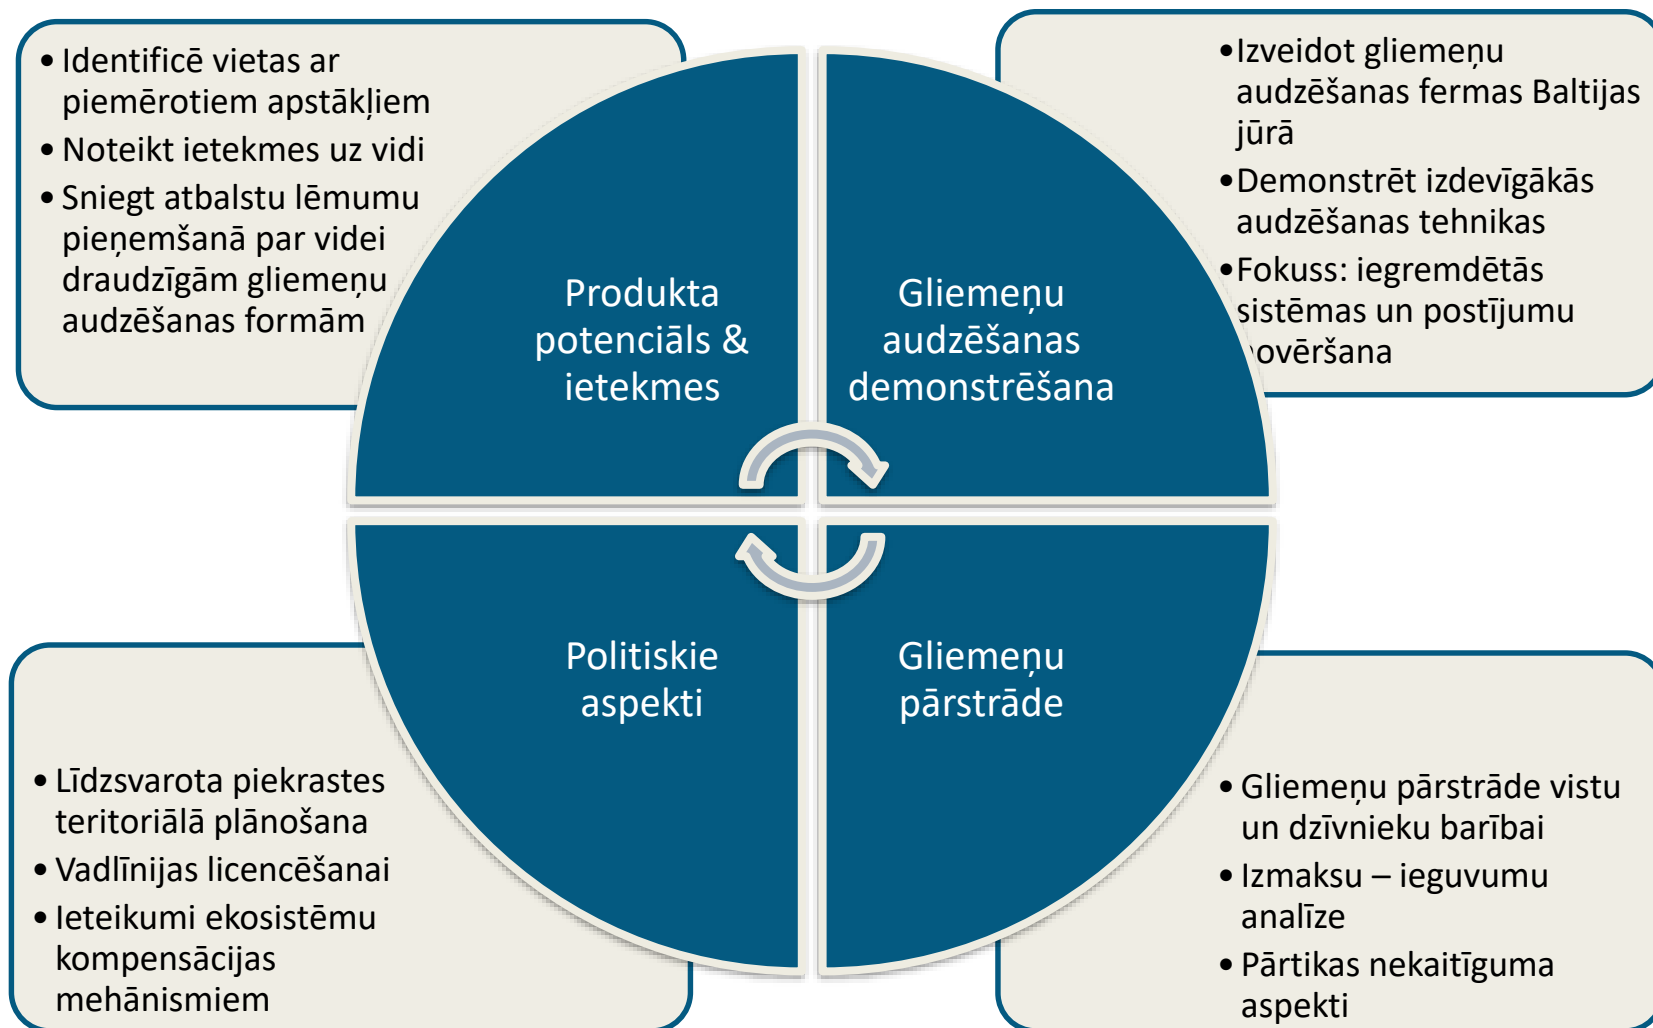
• Identificē vietas ar piemērotiem apstākļiem
• Noteikt ietekmes uz vidi
• Sniegt atbalstu lēmumu pieņemšanā par videi draudzīgām gliemeņu audzēšanas formām

• Izveidot gliemeņu audzēšanas fermas Baltijas jūrā
• Demonstrēt izdevīgākās audzēšanas tehnikas
• Fokuss: iegremdētās sistēmas un postījumu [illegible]ovēršana

Produkta potenciāls & ietekmes

Gliemeņu audzēšanas demonstrēšana

Politiskie aspekti

Gliemeņu pārstrāde

• Līdzsvarota piekrastes teritoriālā plānošana
• Vadlīnijas licencēšanai
• Ieteikumi ekosistēmu kompensācijas mehānismiem

• Gliemeņu pārstrāde vistu un dzīvnieku barībai
• Izmaksu – ieguvumu analīze
• Pārtikas nekaitīguma aspekti